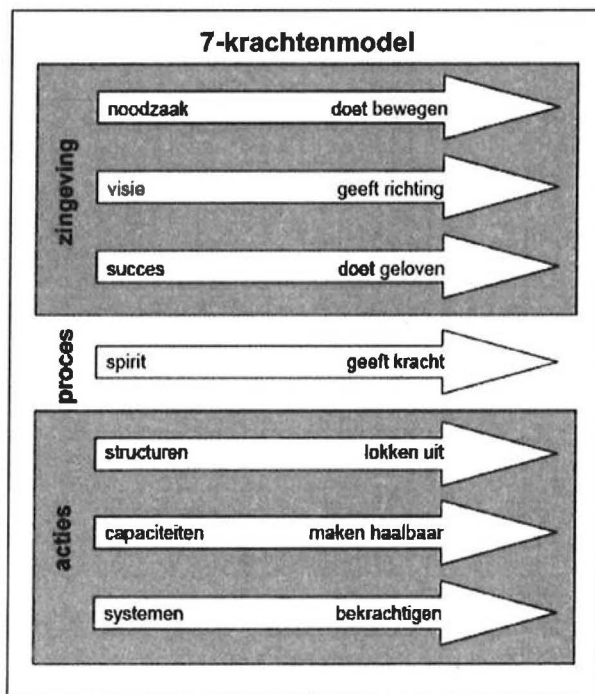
7-krachtenmodel

zingeving

noodzaak doet bewegen

visie geeft richting

succes doet geloven

proces

spirit geeft kracht

acties

structuren lokken uit

capaciteiten maken haalbaar

systemen bekrachtigen